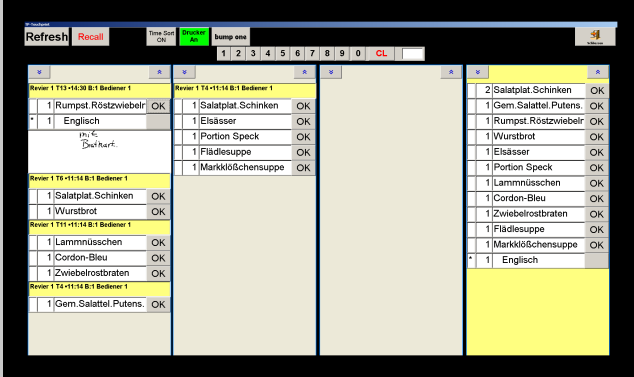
Refresh Recall Time Sort ON Drucker An bump one

1 2 3 4 5 6 7 8 9 0 CL

Revier 1 T13 •14:30 B:1 Bediener 1

1 Rumpst.Röstzwiebeln OK
* 1 Englisch

mit Bratkart.

Revier 1 T6 •11:14 B:1 Bediener 1

1 Salatplat.Schinken OK
1 Wurstbrot OK

Revier 1 T11 •11:14 B:1 Bediener 1

1 Lammnüsschen OK
1 Cordon-Bleu OK
1 Zwiebelrostbraten OK

Revier 1 T4 •11:14 B:1 Bediener 1

1 Gem.Salattel.Putens. OK

Revier 1 T4 •11:14 B:1 Bediener 1

1 Salatplat.Schinken OK
1 Elsässer OK
1 Portion Speck OK
1 Flädlesuppe OK
1 Markklößchensuppe OK

2 Salatplat.Schinken OK
1 Gem.Salattel.Putens. OK
1 Rumpst.Röstzwiebeln OK
1 Wurstbrot OK
1 Elsässer OK
1 Portion Speck OK
1 Lammnüsschen OK
1 Cordon-Bleu OK
1 Zwiebelrostbraten OK
1 Flädlesuppe OK
1 Markklößchensuppe OK
* 1 Englisch